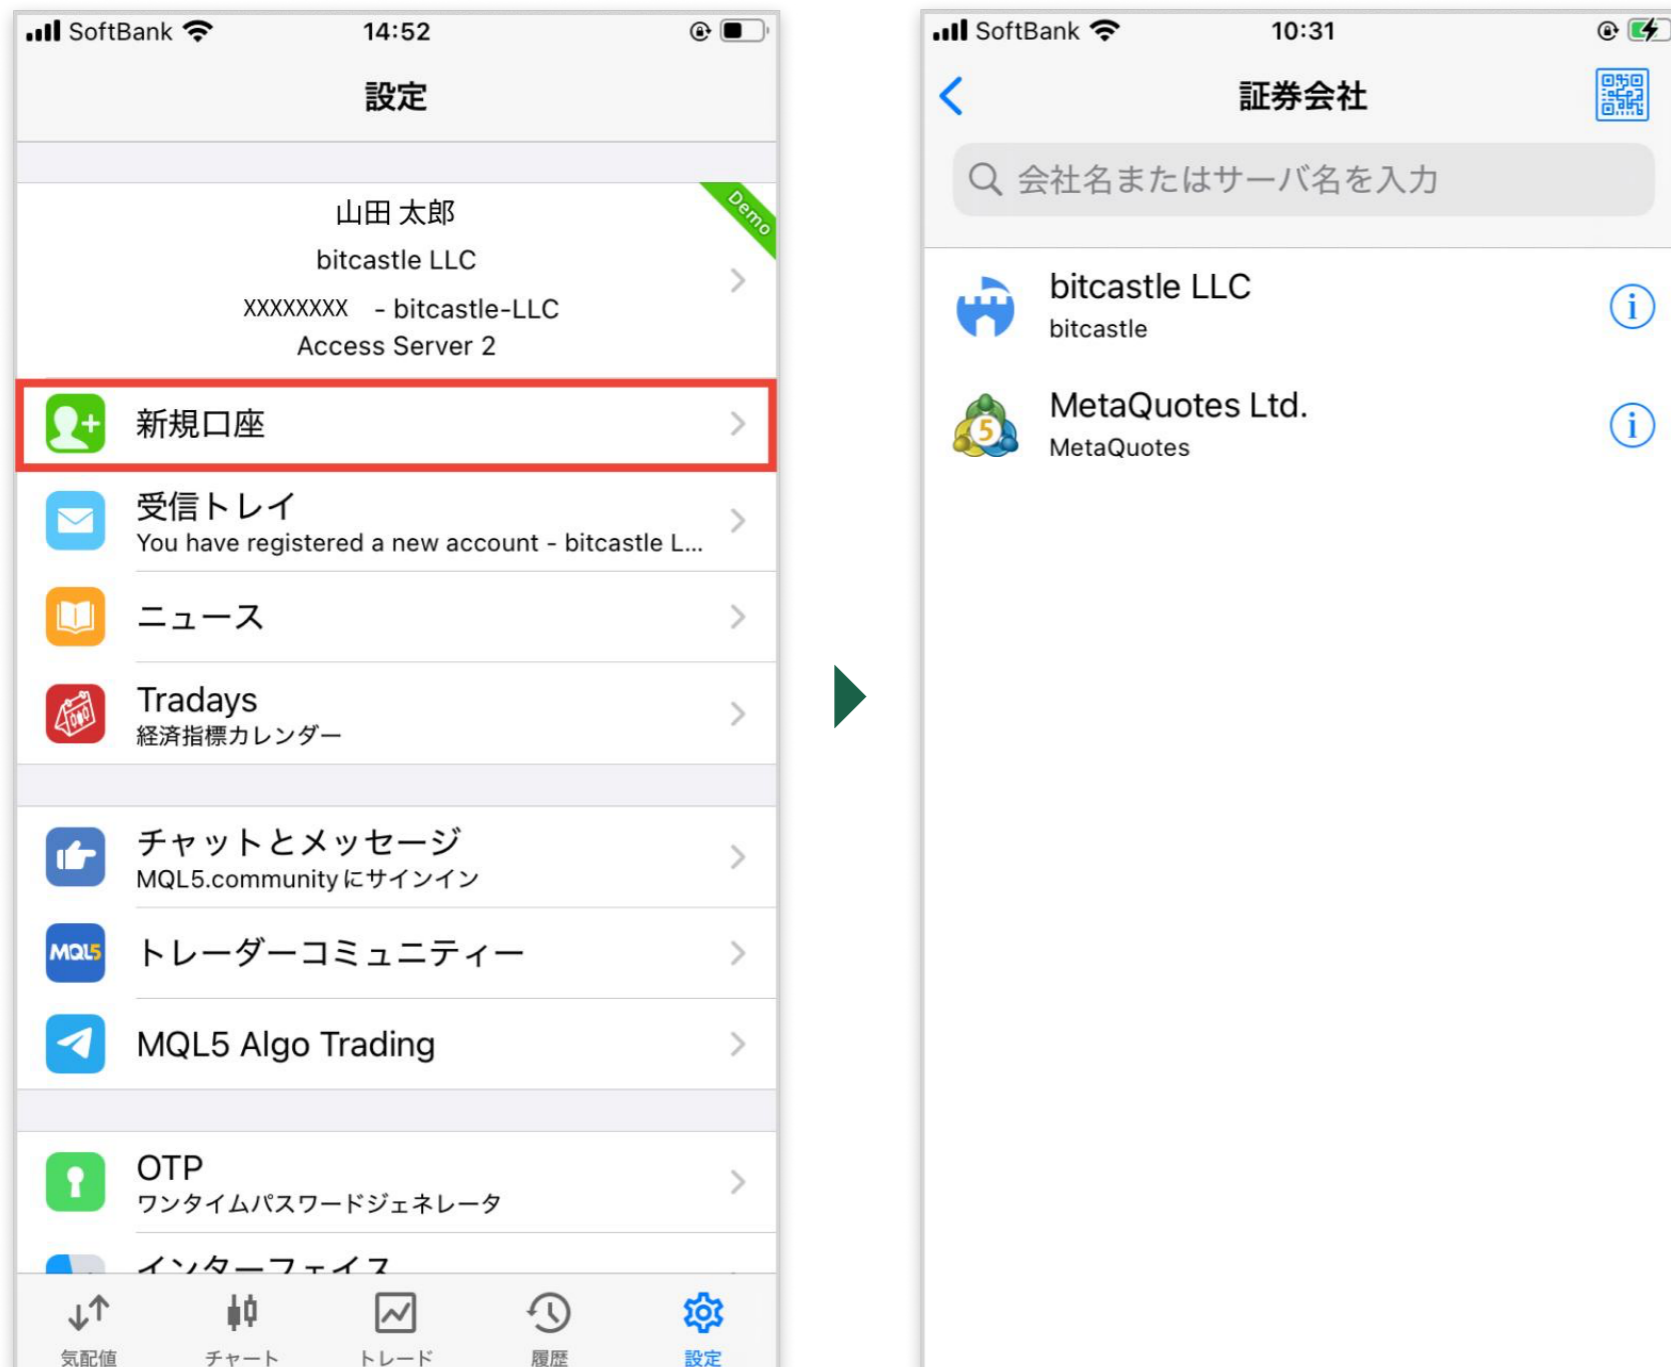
SoftBank 14:52

設定

Demo

山田 太郎
bitcastle LLC
XXXXXXXX - bitcastle-LLC
Access Server 2

新規口座

受信トレイ
You have registered a new account - bitcastle L...

ニュース

Tradays
経済指標カレンダー

チャットとメッセージ
MQL5.community にサインイン

MQL5
トレーダーコミュニティー

MQL5 Algo Trading

OTP
ワンタイムパスワードジェネレータ

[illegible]

気配値 チャート トレード 履歴 設定

SoftBank 10:31

証券会社

会社名またはサーバ名を入力

bitcastle LLC
bitcastle

MetaQuotes Ltd.
MetaQuotes